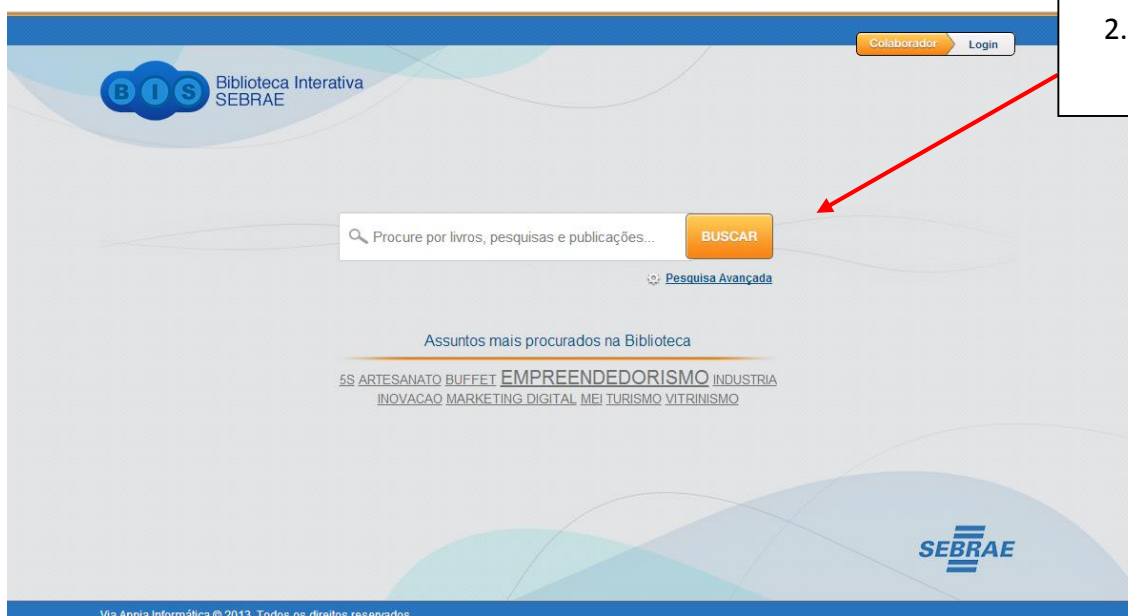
2.

Colaborador Login

BIS Biblioteca Interativa SEBRAE

Procure por livros, pesquisas e publicações... BUSCAR

Pesquisa Avançada

Assuntos mais procurados na Biblioteca

5S ARTESANATO BUFFET EMPREENDEDORISMO INDUSTRIA INOVACAO MARKETING DIGITAL MEI TURISMO VITRINISMO

SEBRAE

Via Appia Informática © 2013. Todos os direitos reservados.